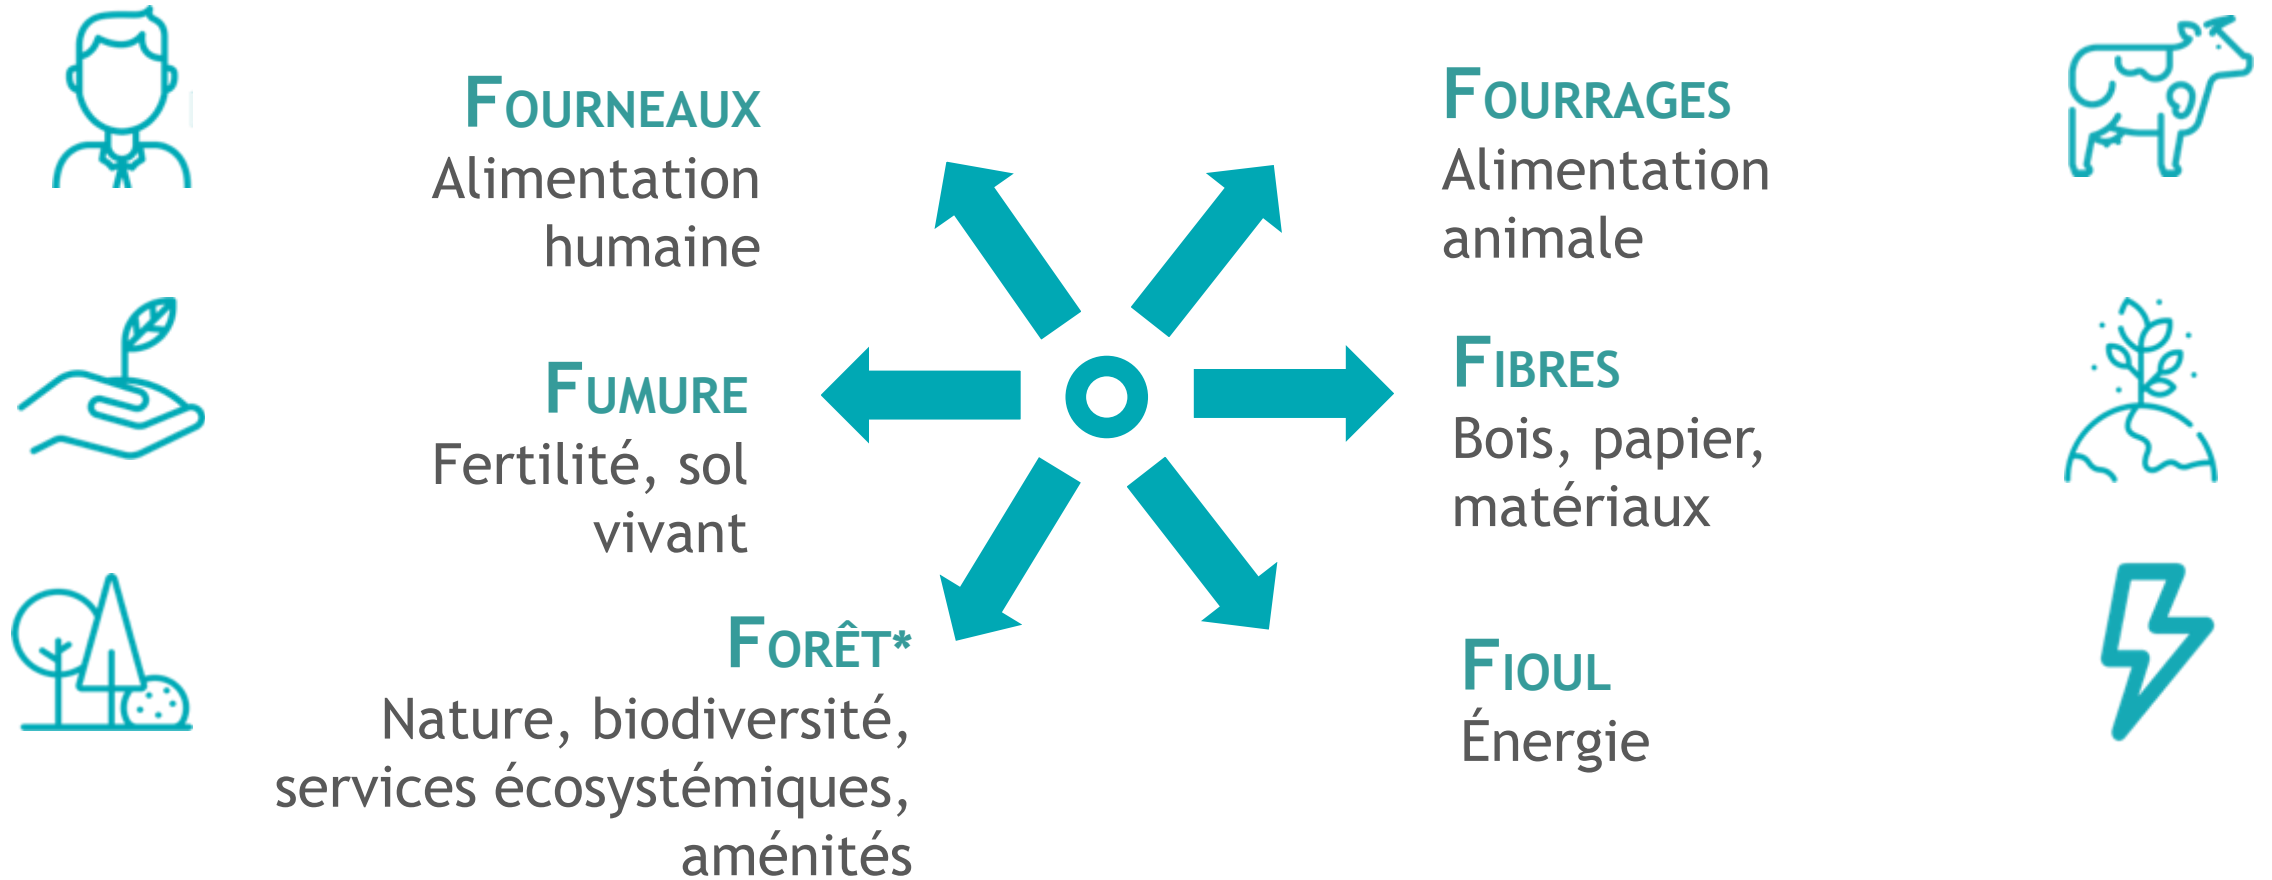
FOURNEAUX
Alimentation humaine

FUMURE
Fertilité, sol vivant

FORÊT*
Nature, biodiversité, services écosystémiques, aménités

FOURRAGES
Alimentation animale

FIBRES
Bois, papier, matériaux

FIOUL
Énergie